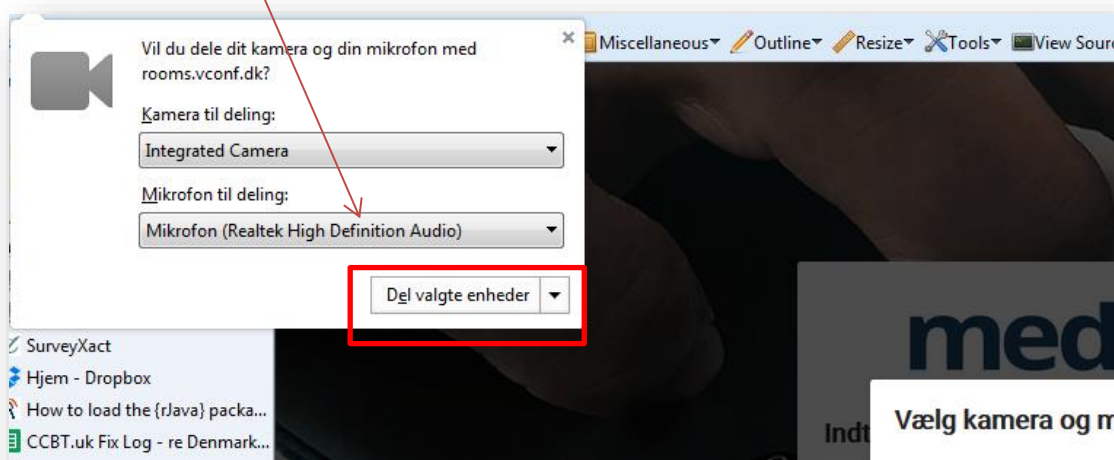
Vil du dele dit kamera og din mikrofon med rooms.vconf.dk?

Kamera til deling:

Integrated Camera

Mikrofon til deling:

Mikrofon (Realtek High Definition Audio)

Del valgte enheder

Miscellaneous Outline Resize Tools View Sourc

SurveyXact
Hjem - Dropbox
How to load the {rJava} packa...
CCBT.uk Fix Log - re Denmark...

med

Vælg kamera og m

Indt